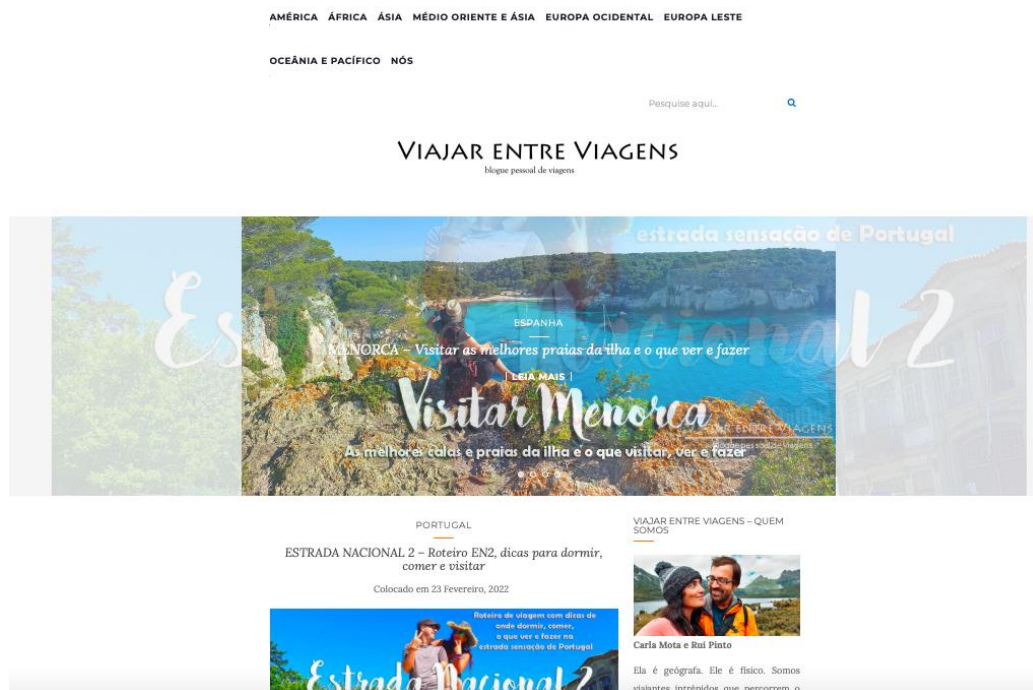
AMÉRICA ÁFRICA ÁSIA MÉDIO ORIENTE E ÁSIA EUROPA OCIDENTAL EUROPA LESTE

OCEÂNIA E PACÍFICO NÓS

Pesquise aqui...

VIAJAR ENTRE VIAGENS
blogue pessoal de viagens

estrada sensação de Portugal

ESPANHA

MENORCA – Visitar as melhores praias da ilha e o que ver e fazer

[ LEIA MAIS ]

Visitar Menorca

As melhores calas e praias da ilha e o que visitar, ver e fazer

VIAJAR ENTRE VIAGENS
blogue pessoal de viagens

PORTUGAL

ESTRADA NACIONAL 2 – Roteiro EN2, dicas para dormir, comer e visitar

Colocado em 23 Fevereiro, 2022

Roteiro de viagem com dicas de onde dormir, comer, o que ver e fazer na estrada sensação de Portugal

Estrada Nacional 2

VIAJAR ENTRE VIAGENS – QUEM SOMOS

Carla Mota e Rui Pinto

Ela é geógrafa. Ele é físico. Somos viajantes intrépidos que percorrem o